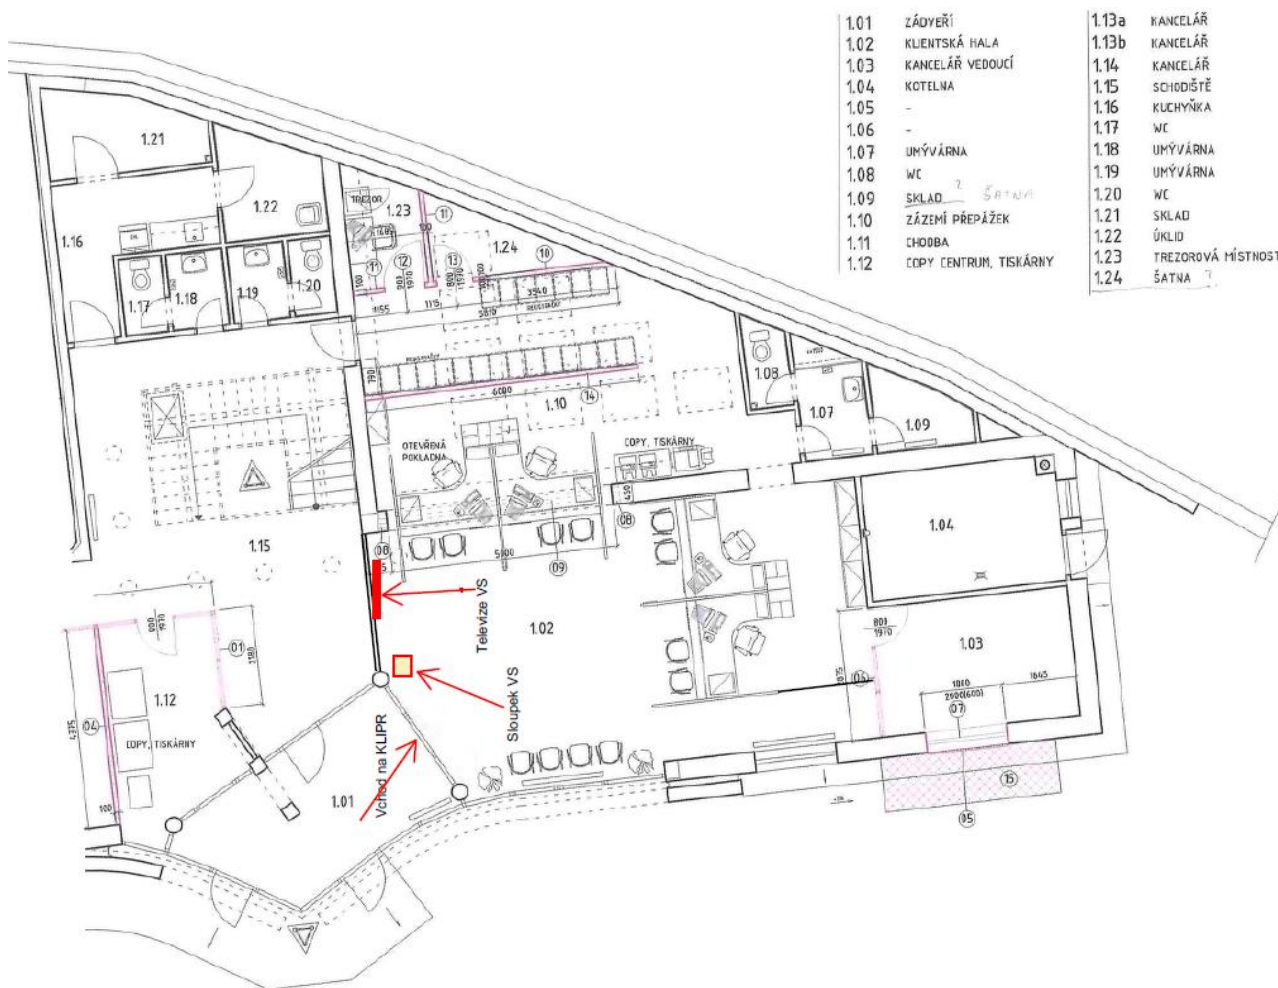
| | |
|---|---|
| 1.01 | ZÁDVEŘÍ |
| 1.02 | KLIENTSKÁ HALA |
| 1.03 | KANCELÁŘ VEDOUCÍ |
| 1.04 | KOTELNA |
| 1.05 | - |
| 1.06 | - |
| 1.07 | UMÝVÁRNA |
| 1.08 | WC |
| 1.09 | SKLAD ? ŠATNA |
| 1.10 | ZÁZEMÍ PŘEPÁŽEK |
| 1.11 | CHODBA |
| 1.12 | COPY CENTRUM, TISKÁRNY |

| | |
|---|---|
| 1.13a | KANCELÁŘ |
| 1.13b | KANCELÁŘ |
| 1.14 | KANCELÁŘ |
| 1.15 | SCHODIŠTĚ |
| 1.16 | KUCHYŇKA |
| 1.17 | WC |
| 1.18 | UMÝVÁRNA |
| 1.19 | UMÝVÁRNA |
| 1.20 | WC |
| 1.21 | SKLAD |
| 1.22 | ÚKLID |
| 1.23 | TREZOROVÁ MÍSTNOST |
| 1.24 | ŠATNA ? |

1.21
1.22
1.16
1.17 1.18 1.19 1.20
TREZOR
1.23
1.24
11 12 13 10
1.08
1.07
1.09
1.10 14
OTEVŘENÁ POKLADNA
COPY, TISKÁRNY
6000
5400
08
09
06
1.15
1.04
Televize VS
1.02
Sloupek VS
01
1.12
COPY, TISKÁRNY
04
Vchod na KLIPR
1.01
05
1.03
07
15
05